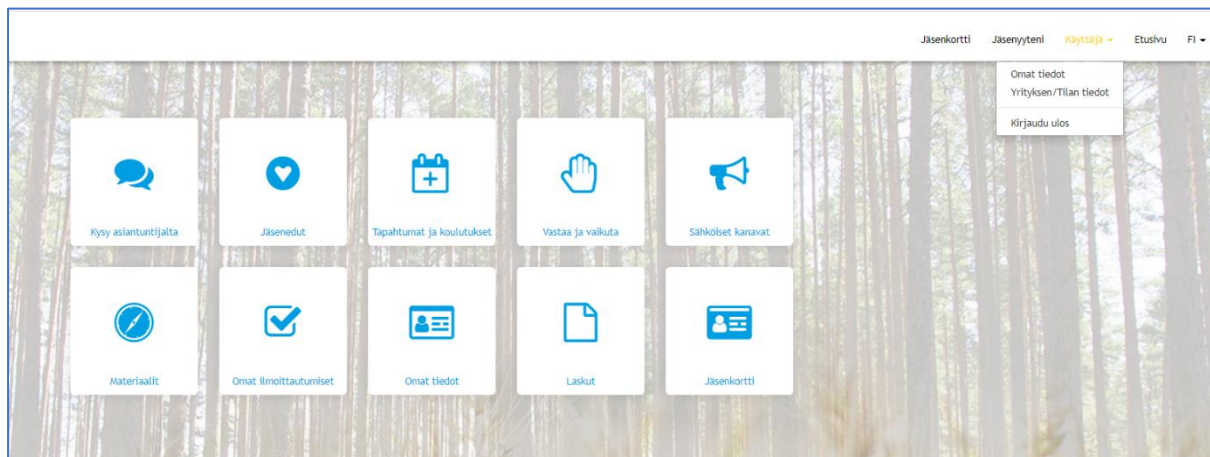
Jäsenkortti Jäsenyyteni Käyttäjä Etusivu FI

Omat tiedot
Yrityksen/Tilan tiedot
Kirjaudu ulos

Kysy asiantuntijalta
Jäsenedut
Tapahtumat ja koulutukset
Vastaa ja vaikuta
Sähköiset kanavat
Materiaalit
Omat ilmoittautumiset
Omat tiedot
Laskut
Jäsenkortti